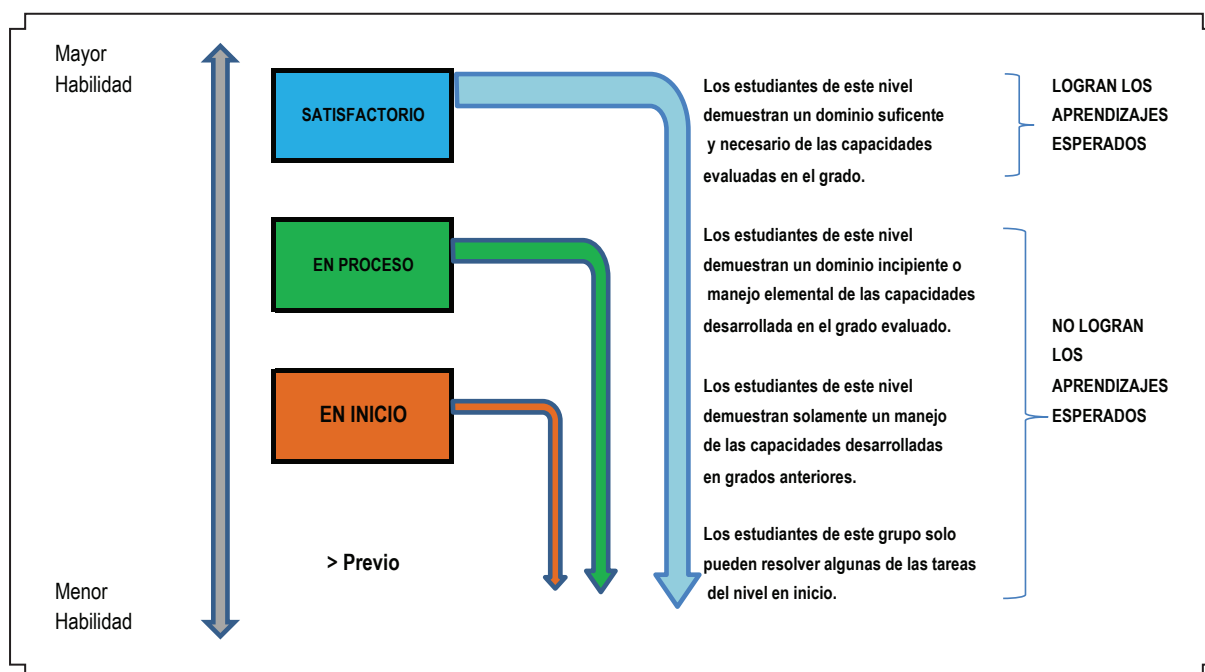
Mayor Habilidad

SATISFACTORIO

EN PROCESO

EN INICIO

> Previo

Menor Habilidad

Los estudiantes de este nivel demuestran un dominio suficente y necesario de las capacidades evaluadas en el grado.

LOGRAN LOS APRENDIZAJES ESPERADOS

Los estudiantes de este nivel demuestran un dominio incipiente o manejo elemental de las capacidades desarrollada en el grado evaluado.

Los estudiantes de este nivel demuestran solamente un manejo de las capacidades desarrolladas en grados anteriores.

Los estudiantes de este grupo solo pueden resolver algunas de las tareas del nivel en inicio.

NO LOGRAN LOS APRENDIZAJES ESPERADOS